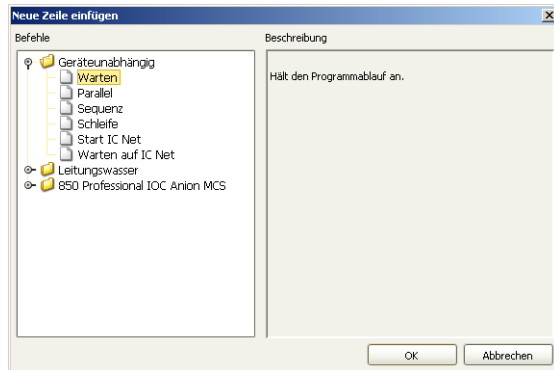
Neue Zeile einfügen

Befehle

Geräteunabhängig
Warten
Parallel
Sequenz
Schleife
Start IC Net
Warten auf IC Net
Leitungswasser
850 Professional IOC Anion MCS

Beschreibung

Hält den Programmablauf an.

OK
Abbrechen